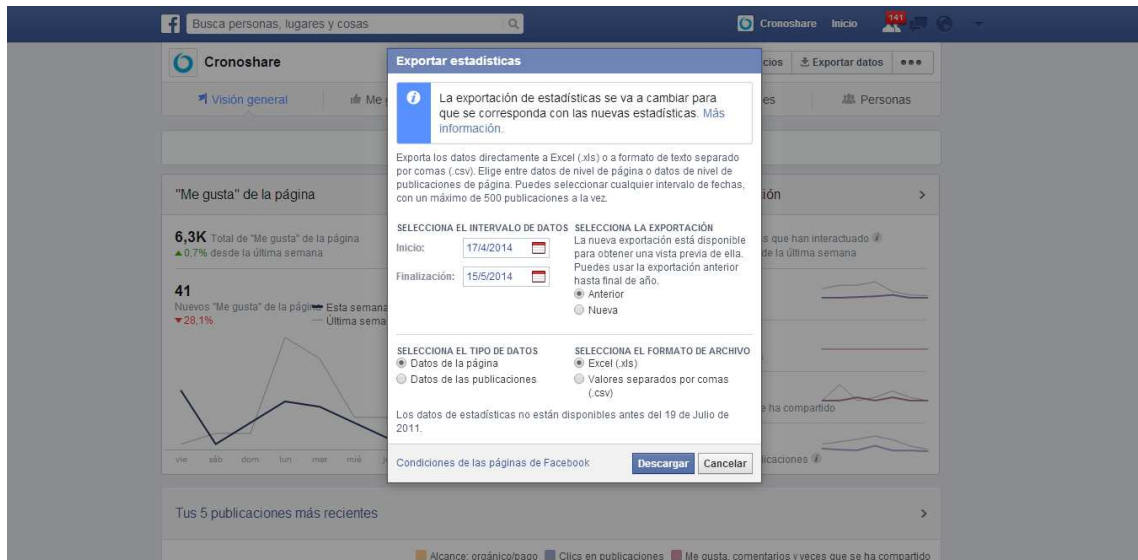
Busca personas, lugares y cosas

Cronoshare Inicio 141

Cronoshare

cios Exportar datos •••

Visión general Me

es Personas

"Me gusta" de la página

ión

6,3K Total de "Me gusta" de la página
▲0,7% desde la última semana

s que han interactuado
de la última semana

41
Nuevos "Me gusta" de la págin Esta semana
▼28,1% Última sema

e ha compartido

icaciones

vie sáb dom lun mar mié

Exportar estadísticas

La exportación de estadísticas se va a cambiar para que se corresponda con las nuevas estadísticas. Más información.

Exporta los datos directamente a Excel (.xls) o a formato de texto separado por comas (.csv). Elige entre datos de nivel de página o datos de nivel de publicaciones de página. Puedes seleccionar cualquier intervalo de fechas, con un máximo de 500 publicaciones a la vez.

SELECCIONA EL INTERVALO DE DATOS
Inicio: 17/4/2014
Finalización: 15/5/2014

SELECCIONA LA EXPORTACIÓN
La nueva exportación está disponible para obtener una vista previa de ella. Puedes usar la exportación anterior hasta final de año.
Anterior
Nueva

SELECCIONA EL TIPO DE DATOS
Datos de la página
Datos de las publicaciones

SELECCIONA EL FORMATO DE ARCHIVO
Excel (.xls)
Valores separados por comas (.csv)

Los datos de estadísticas no están disponibles antes del 19 de Julio de 2011.

Condiciones de las páginas de Facebook

Descargar Cancelar

Tus 5 publicaciones más recientes

Alcance: orgánico/pago Clics en publicaciones Me gusta, comentarios y veces que se ha compartido